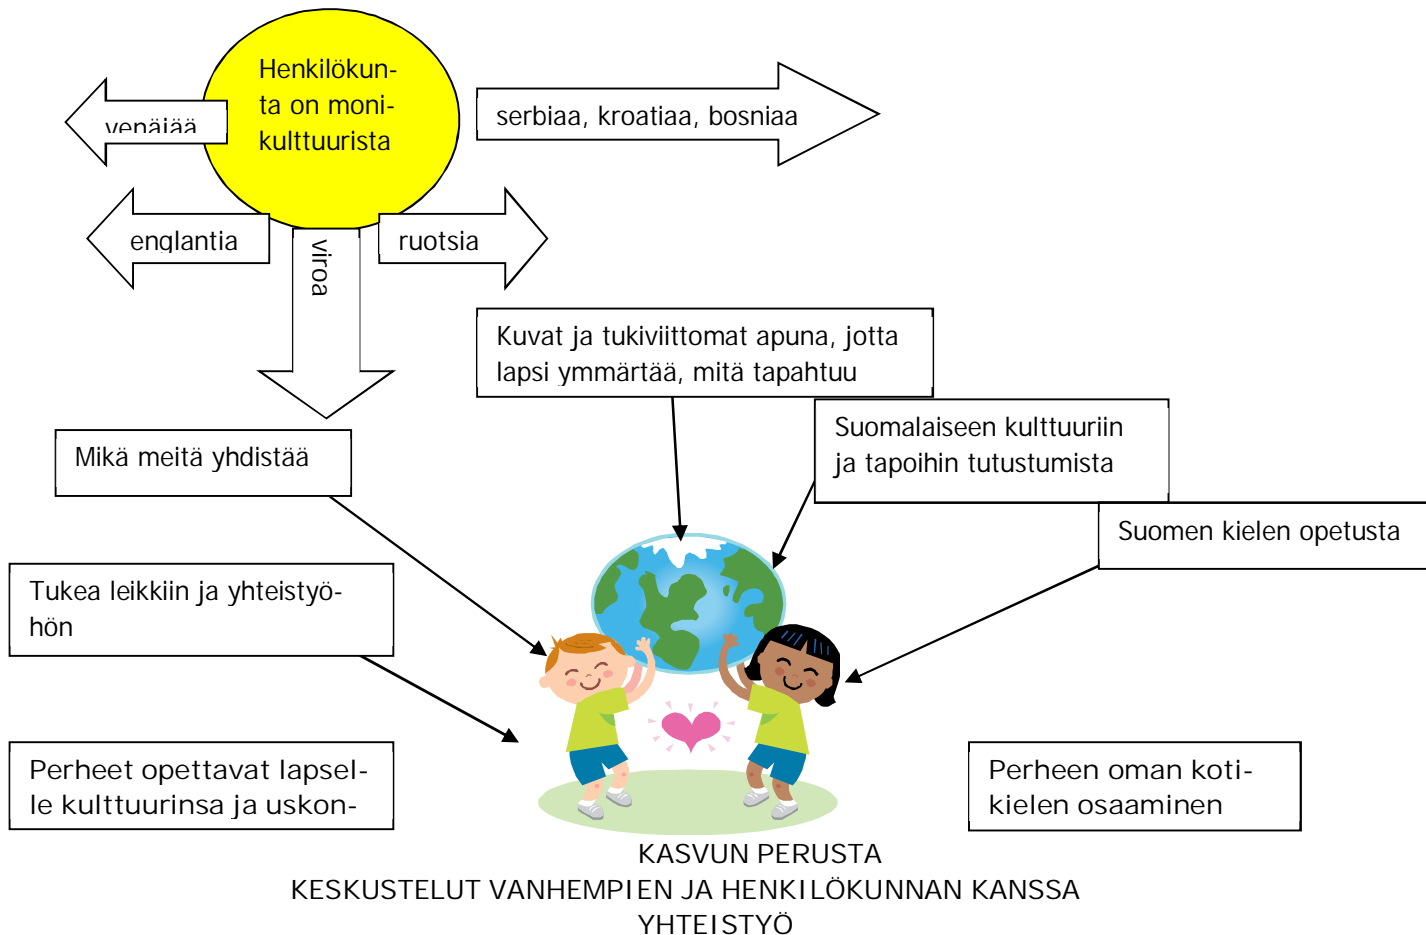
Henkilökunta on monikulttuurista

venäjää

serbiaa, kroatiaa, bosniaa

englantia

viroa

ruotsia

Kuvat ja tukiviittomat apuna, jotta lapsi ymmärtää, mitä tapahtuu

Suomalaiseen kulttuuriin ja tapoihin tutustumista

Mikä meitä yhdistää

Suomen kielen opetusta

Tukea leikkiin ja yhteistyöhön

Perheet opettavat lapselle kulttuurinsa ja uskon-

Perheen oman kotikielen osaaminen

KASVUN PERUSTA
KESKUSTELUT VANHEMPIEN JA HENKILÖKUNNAN KANSSA
YHTEISTYÖ